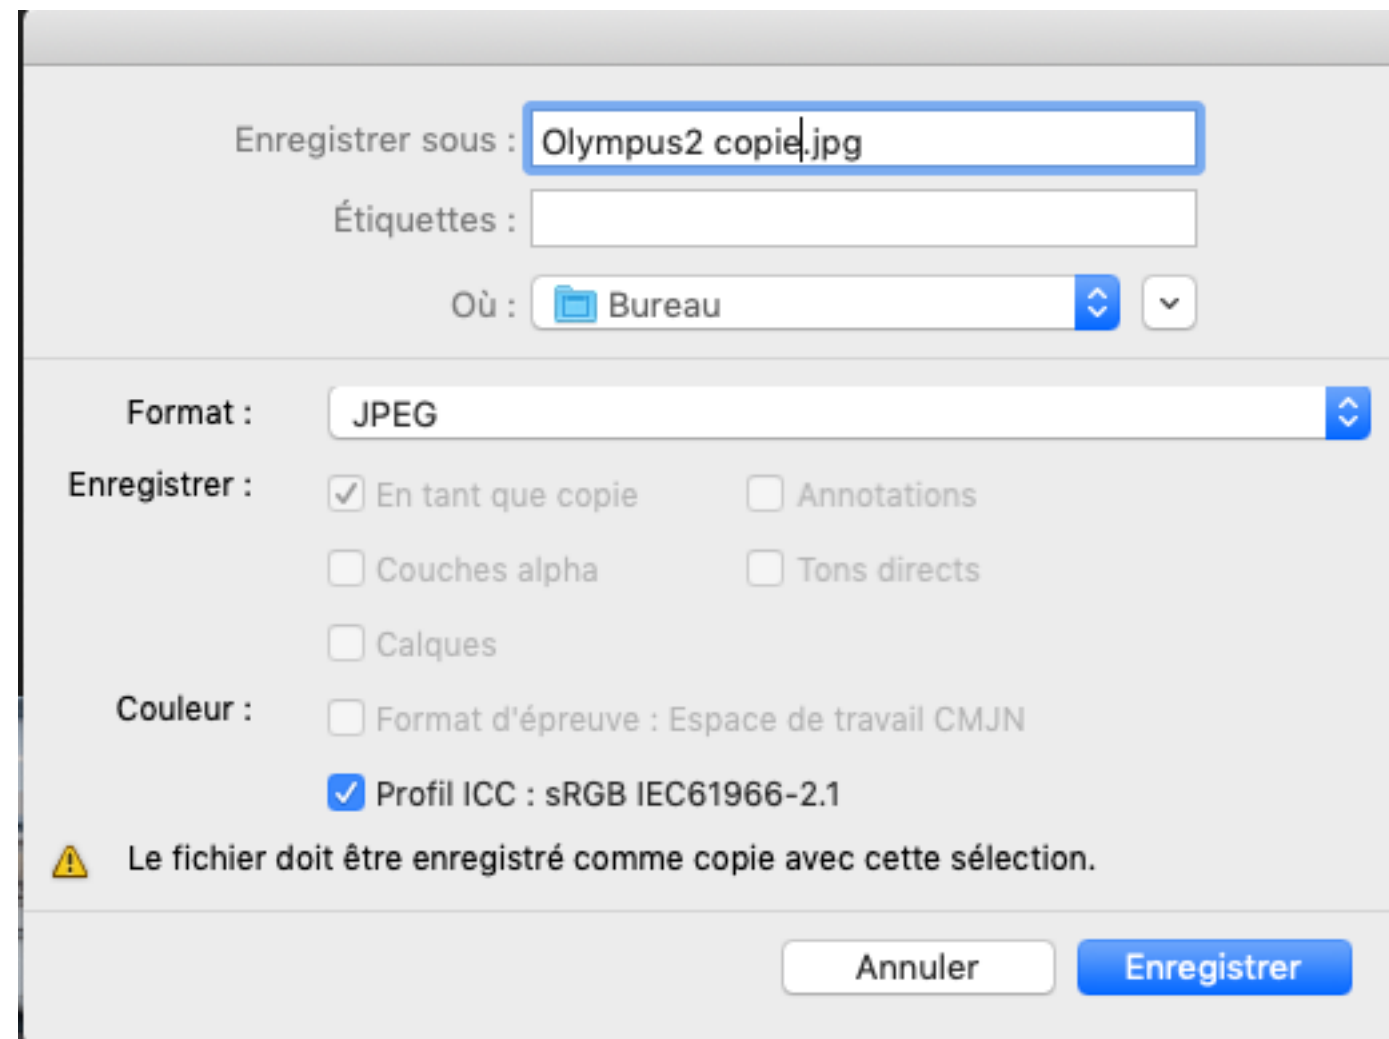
Enregistrer sous : Olympus2 copie.jpg

Étiquettes :

Où : Bureau

Format : JPEG

Enregistrer : En tant que copie Annotations

Couches alpha Tons directs

Calques

Couleur : Format d'épreuve : Espace de travail CMJN

Profil ICC : sRGB IEC61966-2.1

Le fichier doit être enregistré comme copie avec cette sélection.

Annuler Enregistrer